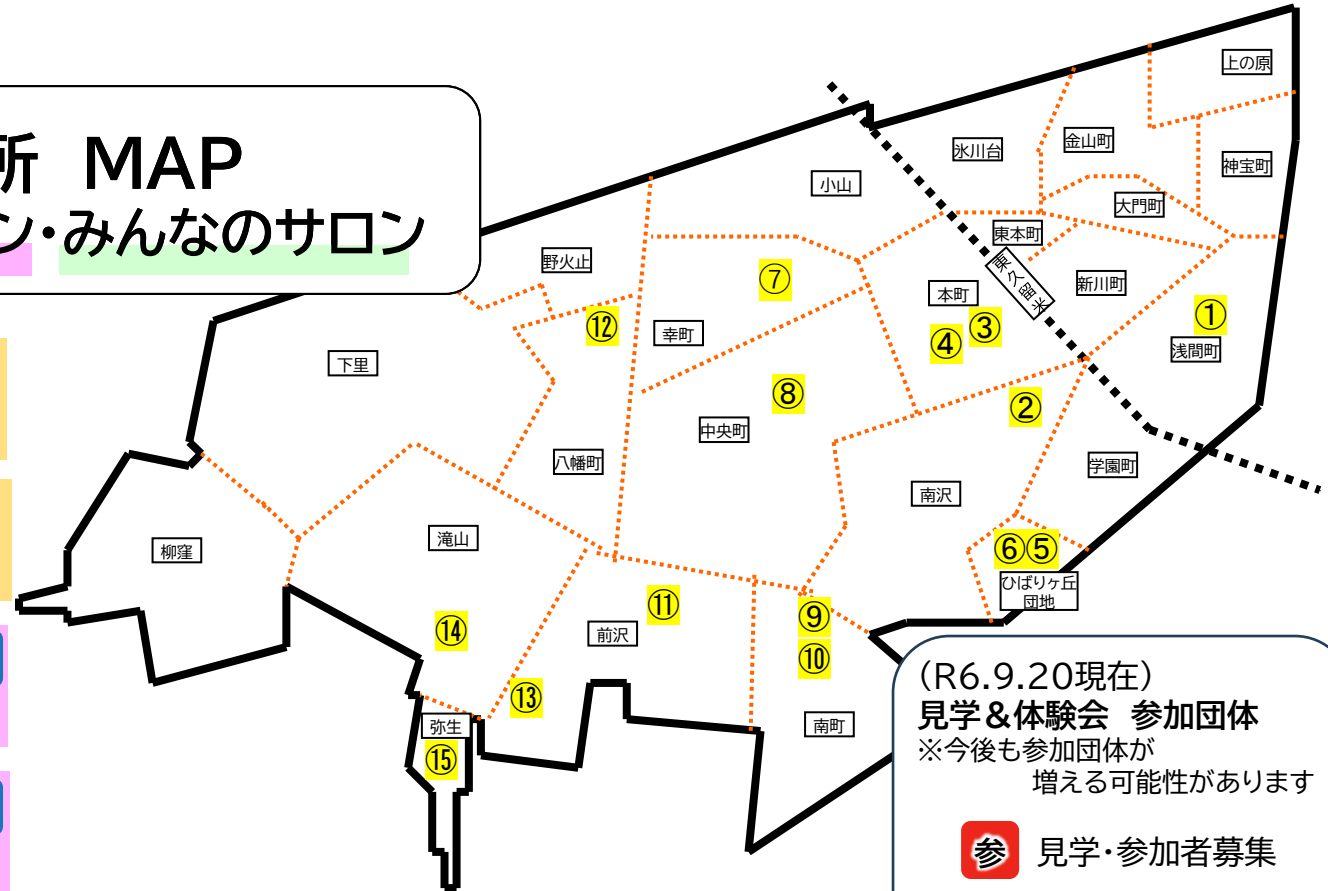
所 MAP
ン・みんなのサロン

上の原
氷川台
金山町
神宝町
小山
大門町
東本町
東久留米
野火止
⑦
新川町
本町
③
④
①
浅間町
⑫
幸町
下里
⑧
②
中央町
八幡町
学園町
南沢
柳窪
滝山
⑥⑤
ひばりヶ丘団地
⑪
⑨
⑩
⑭
前沢
⑬
弥生
⑮
南町

（R6.9.20現在）
見学＆体験会 参加団体
※今後も参加団体が増える可能性があります

参 見学・参加者募集